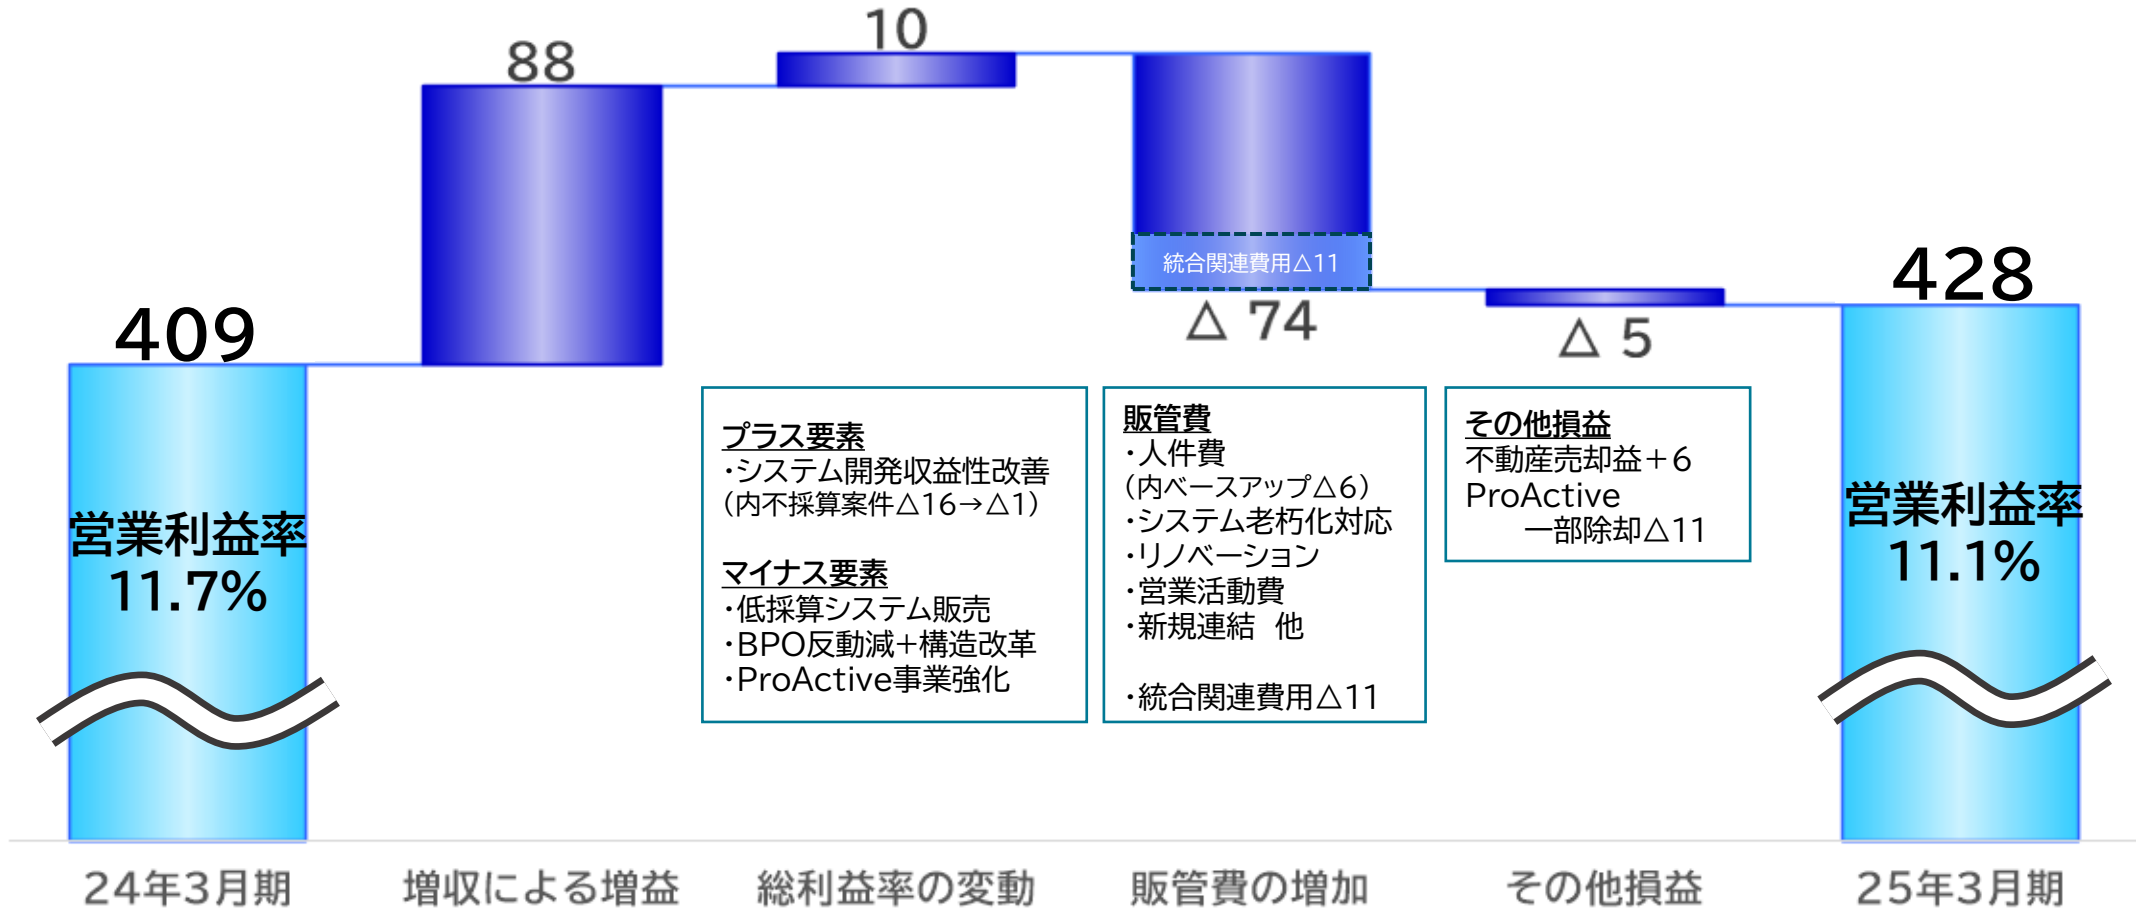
88

10

409

営業利益率
11.7%

統合関連費用△11

△ 74

△ 5

428

営業利益率
11.1%

プラス要素
・システム開発収益性改善
（内不採算案件△16→△1）

マイナス要素
・低採算システム販売
・BPO反動減+構造改革
・ProActive事業強化

販管費
・人件費
（内ベースアップ△6）
・システム老朽化対応
・リノベーション
・営業活動費
・新規連結　他

・統合関連費用△11

その他損益
不動産売却益＋6
ProActive
一部除却△11

24年3月期

増収による増益

総利益率の変動

販管費の増加

その他損益

25年3月期